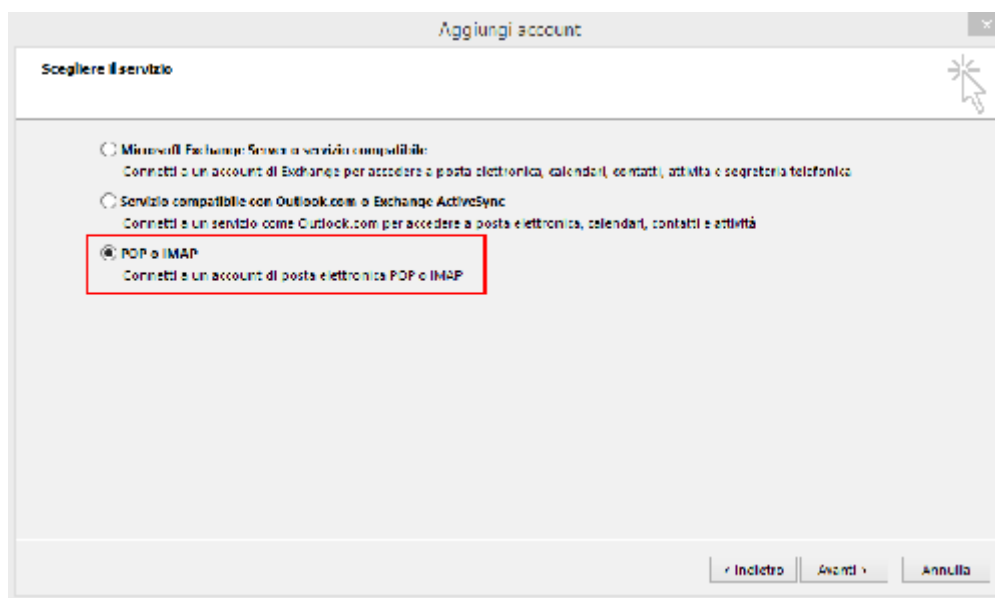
Aggiungi account

Scegliere il servizio

Microsoft Exchange Server o servizio compatibile
Connetti a un account di Exchange per accedere a posta elettronica, calendari, contatti, attività e segreteria telefonica

Servizio compatibile con Outlook.com o Exchange ActiveSync
Connetti a un servizio come Outlook.com per accedere a posta elettronica, calendari, contatti e attività

POP o IMAP
Connetti a un account di posta elettronica POP o IMAP

< Indietro
Avanti >
Annulla